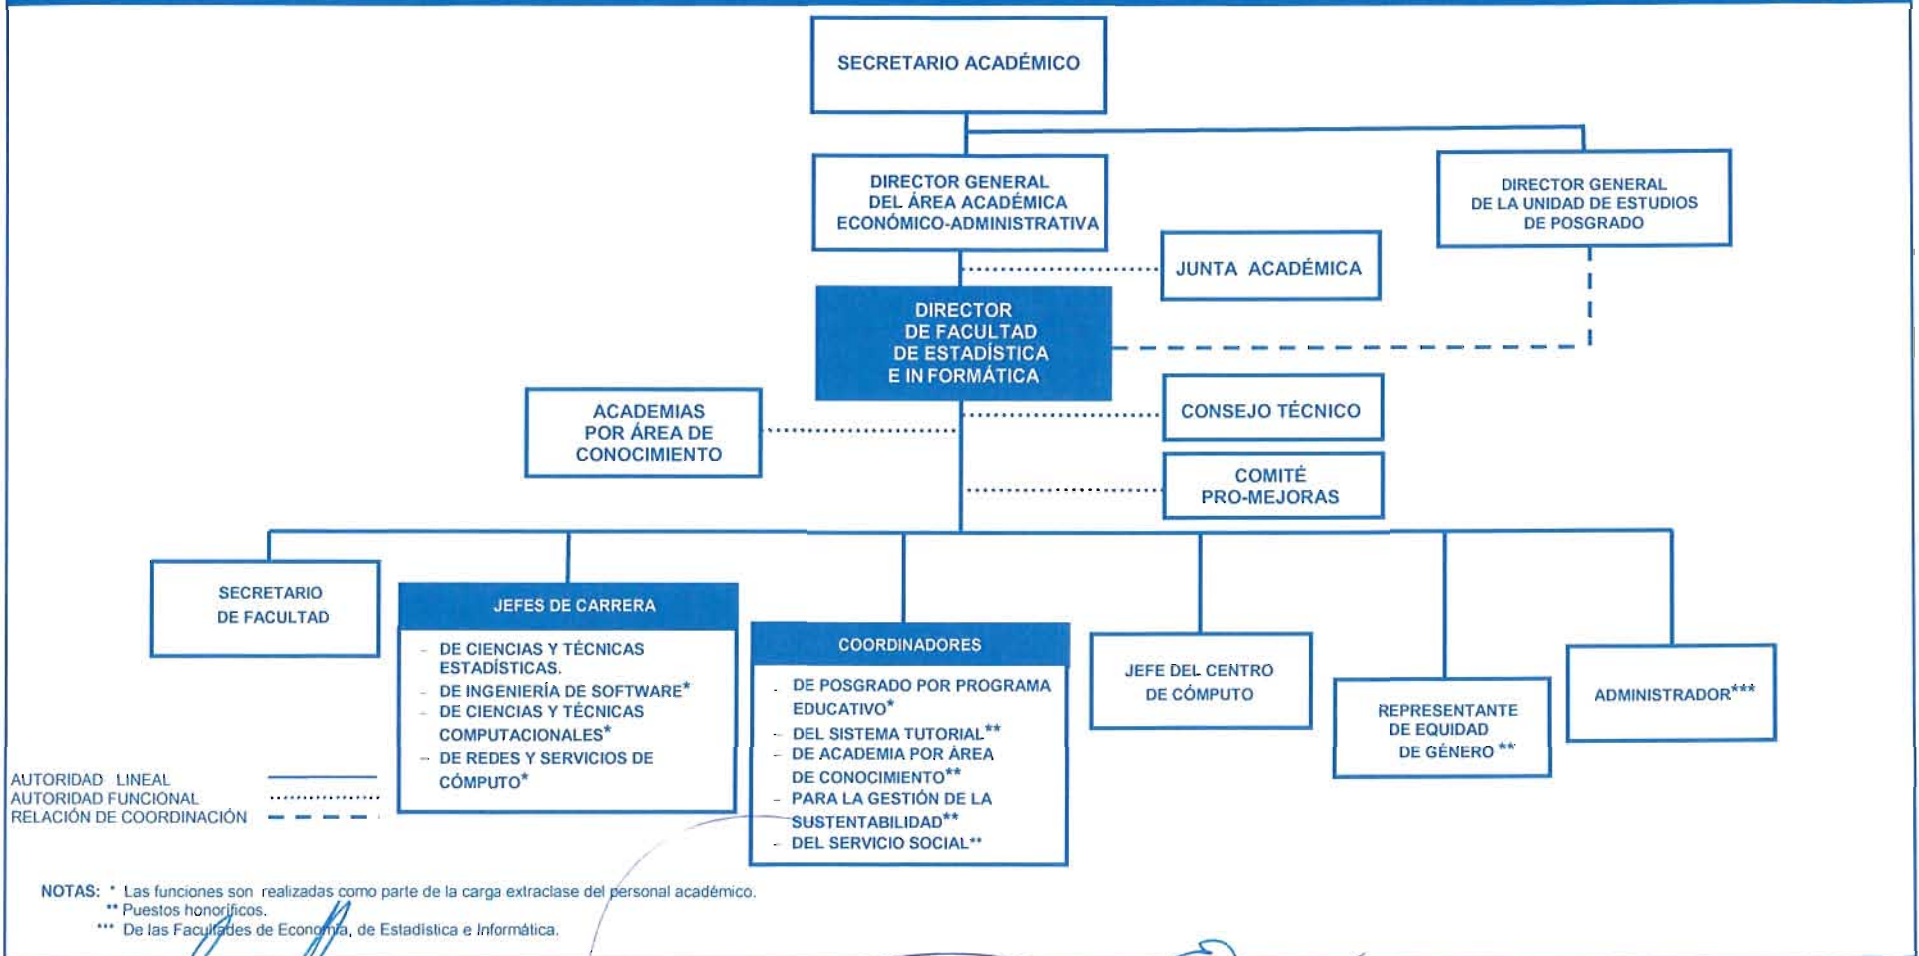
SECRETARIO ACADÉMICO

DIRECTOR GENERAL DEL ÁREA ACADÉMICA ECONÓMICO-ADMINISTRATIVA

DIRECTOR GENERAL DE LA UNIDAD DE ESTUDIOS DE POSGRADO

JUNTA ACADÉMICA

DIRECTOR DE FACULTAD DE ESTADÍSTICA E INFORMÁTICA

ACADEMIAS POR ÁREA DE CONOCIMIENTO

CONSEJO TÉCNICO

COMITÉ PRO-MEJORAS

SECRETARIO DE FACULTAD

JEFES DE CARRERA

- DE CIENCIAS Y TÉCNICAS ESTADÍSTICAS.
- DE INGENIERÍA DE SOFTWARE*
- DE CIENCIAS Y TÉCNICAS COMPUTACIONALES*
- DE REDES Y SERVICIOS DE CÓMPUTO*

COORDINADORES

- DE POSGRADO POR PROGRAMA EDUCATIVO*
- DEL SISTEMA TUTORIAL**
- DE ACADEMIA POR ÁREA DE CONOCIMIENTO**
- PARA LA GESTIÓN DE LA SUSTENTABILIDAD**
- DEL SERVICIO SOCIAL**

JEFE DEL CENTRO DE CÓMPUTO

REPRESENTANTE DE EQUIDAD DE GÉNERO **

ADMINISTRADOR***

AUTORIDAD LINEAL
AUTORIDAD FUNCIONAL
RELACIÓN DE COORDINACIÓN

NOTAS: * Las funciones son realizadas como parte de la carga extraclase del personal académico.
** Puestos honoríficos.
*** De las Facultades de Economía, de Estadística e Informática.